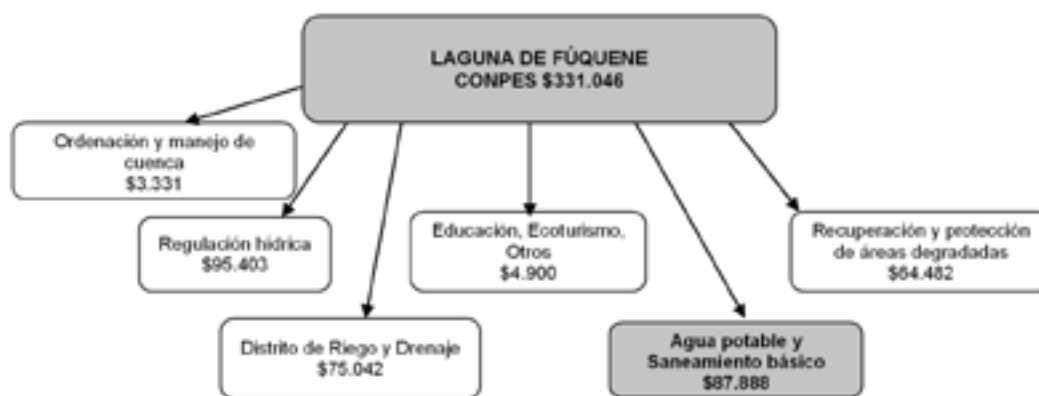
LAGUNA DE FÚQUENE
CONPES $331.046

Ordenación y manejo de cuenca
$3.331

Regulación hídrica
$95.403

Distrito de Riego y Drenaje
$75.042

Educación, Ecoturismo, Otros
$4.900

Agua potable y Saneamiento básico
$87.888

Recuperación y protección de áreas degradadas
$64.482